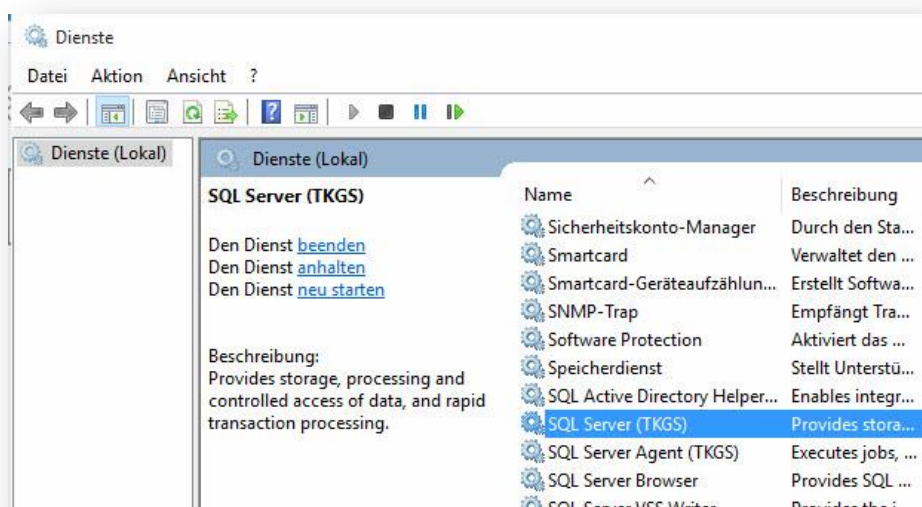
Dienste

Datei Aktion Ansicht ?

Dienste (Lokal)

Dienste (Lokal)

SQL Server (TKGS)

Den Dienst beenden
Den Dienst anhalten
Den Dienst neu starten

Beschreibung:
Provides storage, processing and controlled access of data, and rapid transaction processing.

| Name | Beschreibung |
|---|---|
| Sicherheitskonto-Manager | Durch den Sta... |
| Smartcard | Verwaltet den ... |
| Smartcard-Geräteaufzählun... | Erstellt Softwa... |
| SNMP-Trap | Empfängt Tra... |
| Software Protection | Aktiviert das ... |
| Speicherdienst | Stellt Unterstü... |
| SQL Active Directory Helper... | Enables integr... |
| SQL Server (TKGS) | Provides stora... |
| SQL Server Agent (TKGS) | Executes jobs, ... |
| SQL Server Browser | Provides SQL ... |
| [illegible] | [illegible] |